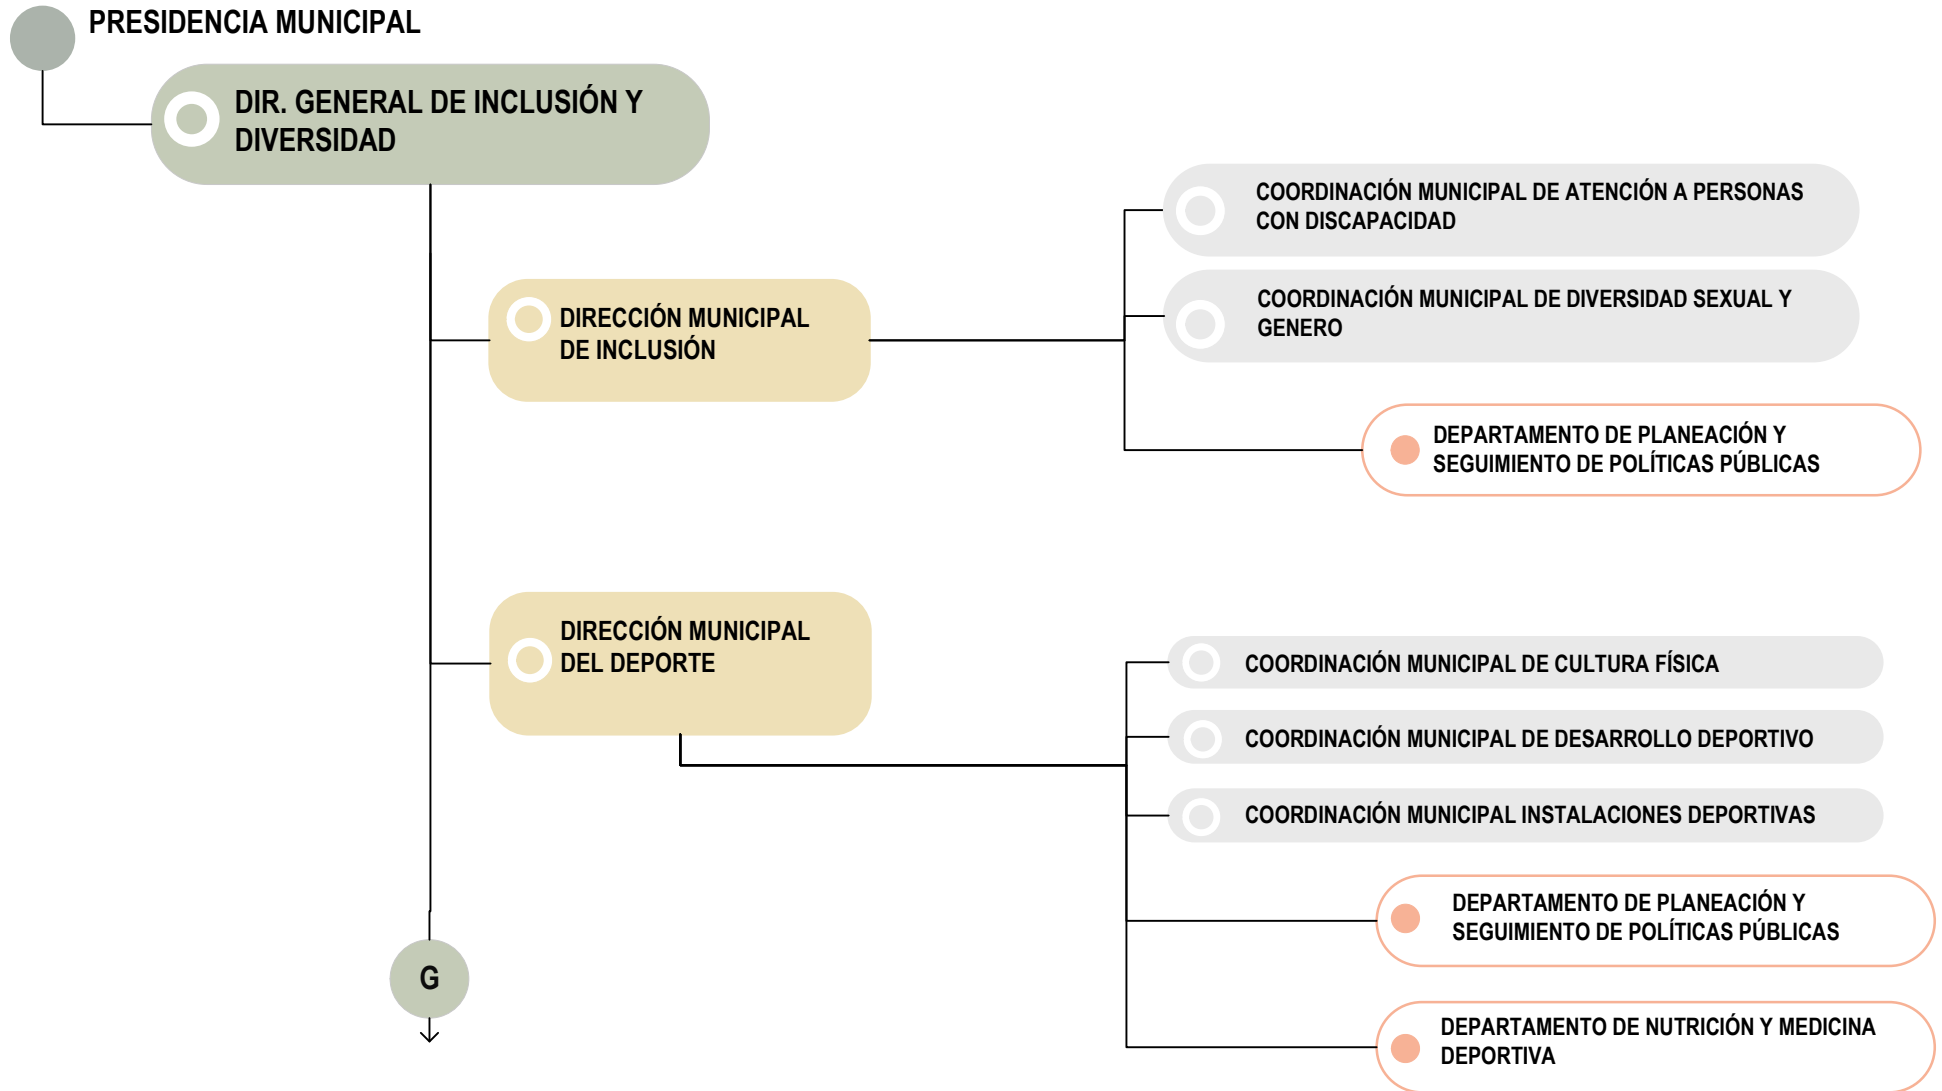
PRESIDENCIA MUNICIPAL

DIR. GENERAL DE INCLUSIÓN Y DIVERSIDAD

DIRECCIÓN MUNICIPAL DE INCLUSIÓN

COORDINACIÓN MUNICIPAL DE ATENCIÓN A PERSONAS CON DISCAPACIDAD

COORDINACIÓN MUNICIPAL DE DIVERSIDAD SEXUAL Y GENERO

DEPARTAMENTO DE PLANEACIÓN Y SEGUIMIENTO DE POLÍTICAS PÚBLICAS

DIRECCIÓN MUNICIPAL DEL DEPORTE

COORDINACIÓN MUNICIPAL DE CULTURA FÍSICA

COORDINACIÓN MUNICIPAL DE DESARROLLO DEPORTIVO

COORDINACIÓN MUNICIPAL INSTALACIONES DEPORTIVAS

DEPARTAMENTO DE PLANEACIÓN Y SEGUIMIENTO DE POLÍTICAS PÚBLICAS

DEPARTAMENTO DE NUTRICIÓN Y MEDICINA DEPORTIVA

G